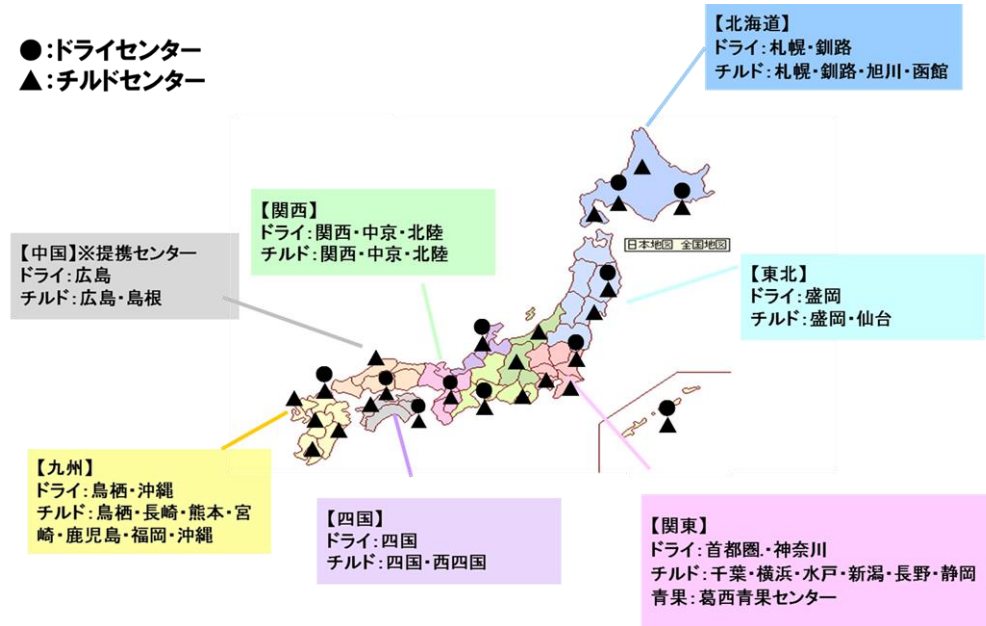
●:ドライセンター
▲:チルドセンター

【北海道】
ドライ:札幌・釧路
チルド:札幌・釧路・旭川・函館

【関西】
ドライ:関西・中京・北陸
チルド:関西・中京・北陸

【中国】※提携センター
ドライ:広島
チルド:広島・島根

日本地図 全国地図

【東北】
ドライ:盛岡
チルド:盛岡・仙台

【九州】
ドライ:鳥栖・沖縄
チルド:鳥栖・長崎・熊本・宮崎・鹿児島・福岡・沖縄

【四国】
ドライ:四国
チルド:四国・西四国

【関東】
ドライ:首都圏.・神奈川
チルド:千葉・横浜・水戸・新潟・長野・静岡
青果:葛西青果センター